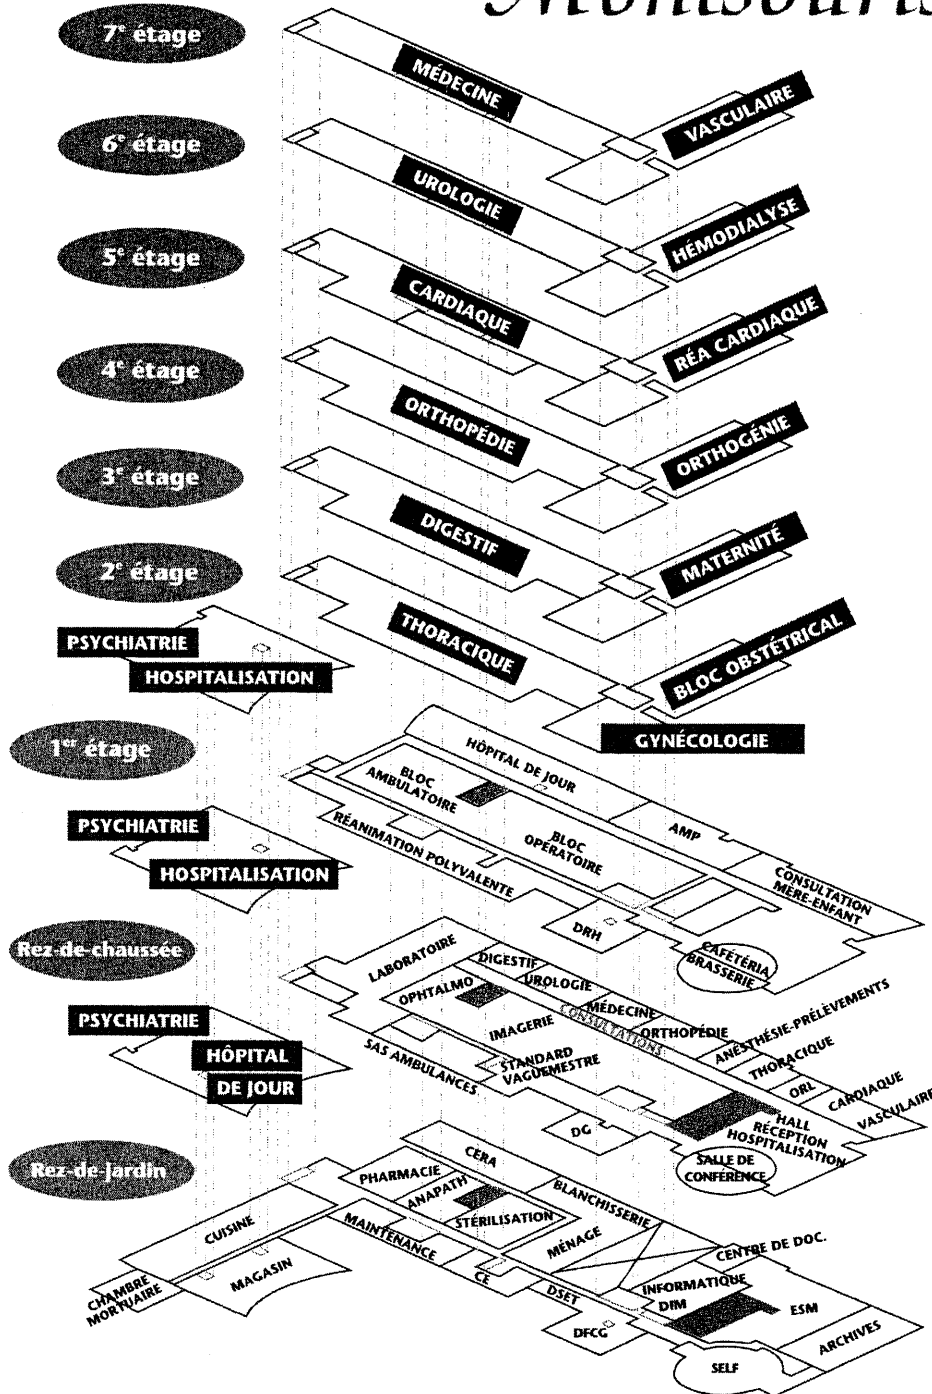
Montsouris

7e étage
MÉDECINE
VASCULAIRE

6e étage
UROLOGIE
HÉMODIALYSE

5e étage
CARDIAQUE
RÉA CARDIAQUE

4e étage
ORTHOPÉDIE
ORTHOGÉNIE

3e étage
DIGESTIF
MATERNITÉ

2e étage
PSYCHIATRIE
HOSPITALISATION
THORACIQUE
BLOC OBSTÉTRICAL
GYNÉCOLOGIE

1er étage
HÔPITAL DE JOUR
BLOC AMBULATOIRE
BLOC OPÉRATOIRE
AMP
RÉANIMATION POLYVALENTE
CONSULTATION MÈRE-ENFANT
DRH
CAFÉTÉRIA BRASSERIE
PSYCHIATRIE
HOSPITALISATION

Rez-de-chaussée
LABORATOIRE
DIGESTIF
UROLOGIE
OPHTALMO
MÉDECINE
CONSULTATIONS
ORTHOPÉDIE
ANESTHÉSIE-PRÉLÈVEMENTS
IMAGERIE
THORACIQUE
ORL
CARDIAQUE
VASCULAIRE
STANDARD VAGUEMESTRE
SAS AMBULANCES
HALL RÉCEPTION HOSPITALISATION
DG
SALLE DE CONFÉRENCE
PSYCHIATRIE
HÔPITAL DE JOUR

Rez-de-jardin
CÉRA
PHARMACIE
ANAPATH
STÉRILISATION
BLANCHISSERIE
CUISINE
MAINTENANCE
MÉNAGE
CENTRE DE DOC.
CHAMBRE MORTUAIRE
MAGASIN
CE
DSET
INFORMATIQUE
DIM
ESM
DFCG
ARCHIVES
SELF